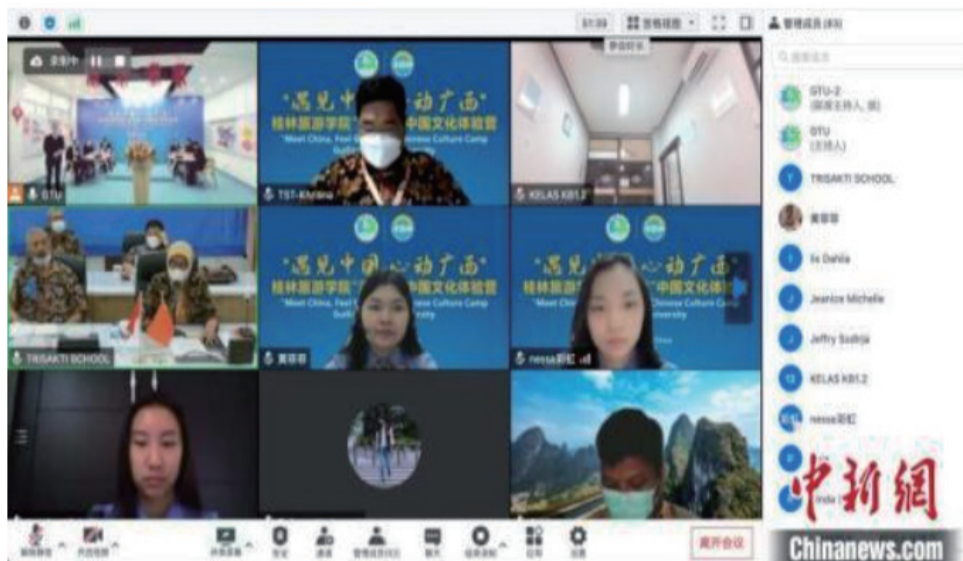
01:39 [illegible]

管理成员 (18)

"遇见中国 心动广西"
桂林旅游学院"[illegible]"中国文化体验营
"Meet China, Feel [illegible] Chinese Culture Camp
Guilin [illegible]

TST-Kristina

KELAS KB1.2

"遇见中国 心动广西"
桂林旅游学院"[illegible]"中国文化体验营
"Meet China, Feel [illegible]nese Culture Camp
Guilin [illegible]sity

"遇见中国 心动广西"
桂林旅游学院"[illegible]"中国文化体验营
"Meet China, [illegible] Chinese Culture Camp
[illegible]niversity

TRISAKTI SCHOOL

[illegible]

nessa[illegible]

GTU-2
(联席主持人, 我)

GTU
(主持人)

TRISAKTI SCHOOL

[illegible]

Iis Dahlia

Jeanice Michelle

Jeffry Sudirja

KELAS KB1.2

nessa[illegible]

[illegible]nda

中新網
Chinanews.com

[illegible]

离开会议